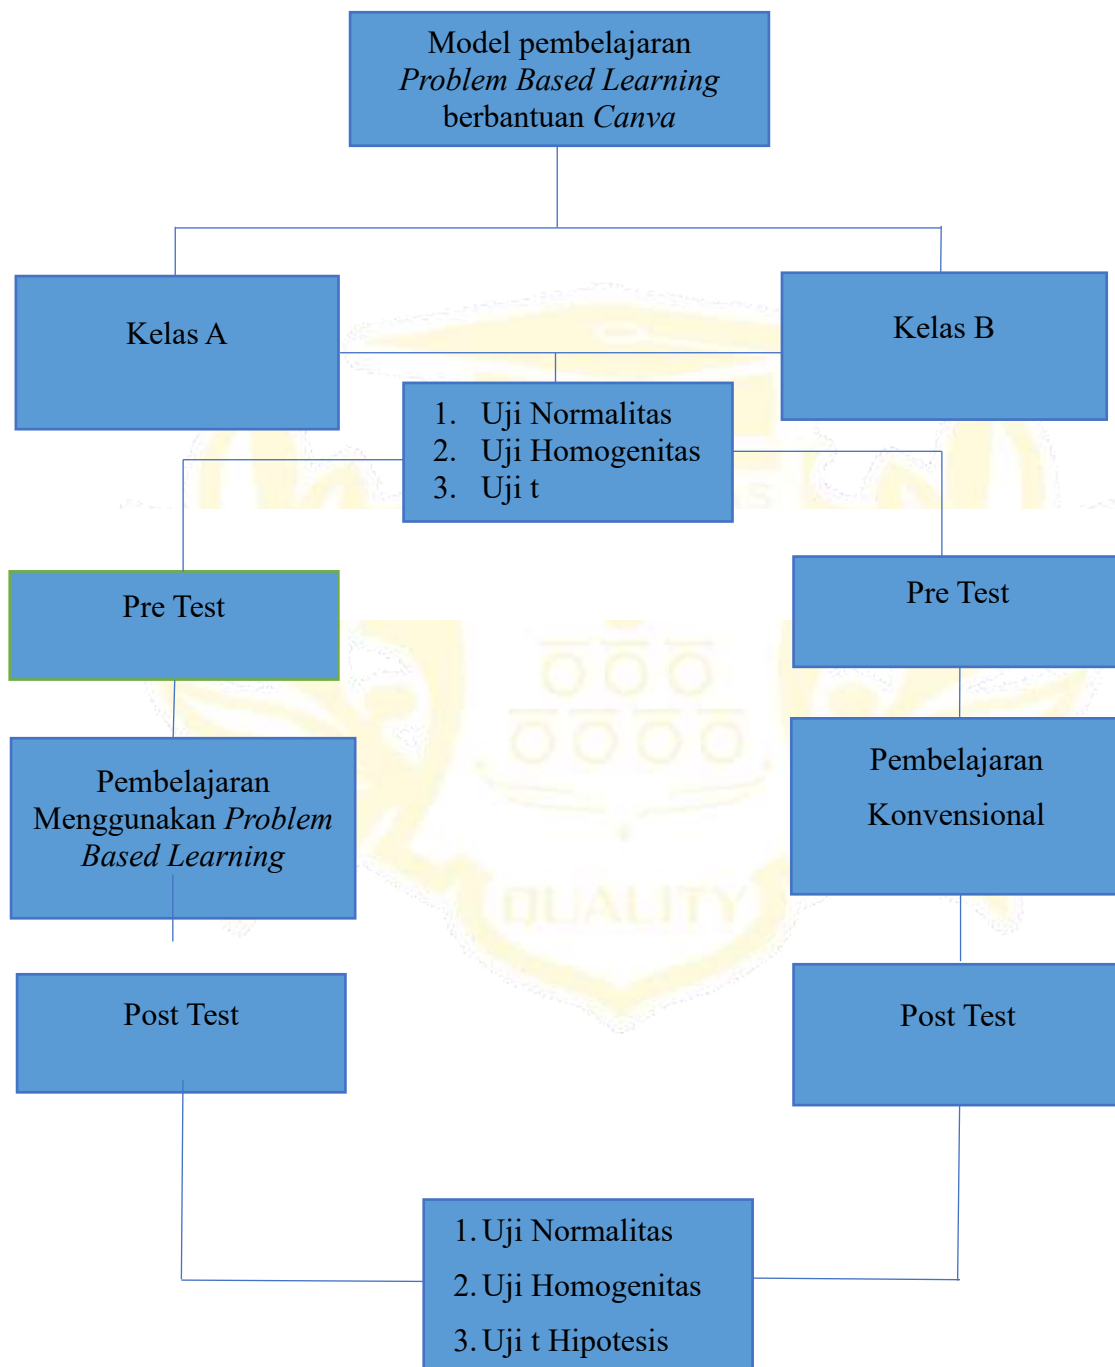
Model pembelajaran *Problem Based Learning* berbantuan *Canva*

Kelas A

Kelas B

1. Uji Normalitas
2. Uji Homogenitas
3. Uji t

Pre Test

Pre Test

Pembelajaran Menggunakan *Problem Based Learning*

Pembelajaran Konvensional

Post Test

Post Test

1. Uji Normalitas
2. Uji Homogenitas
3. Uji t Hipotesis

QUALITY